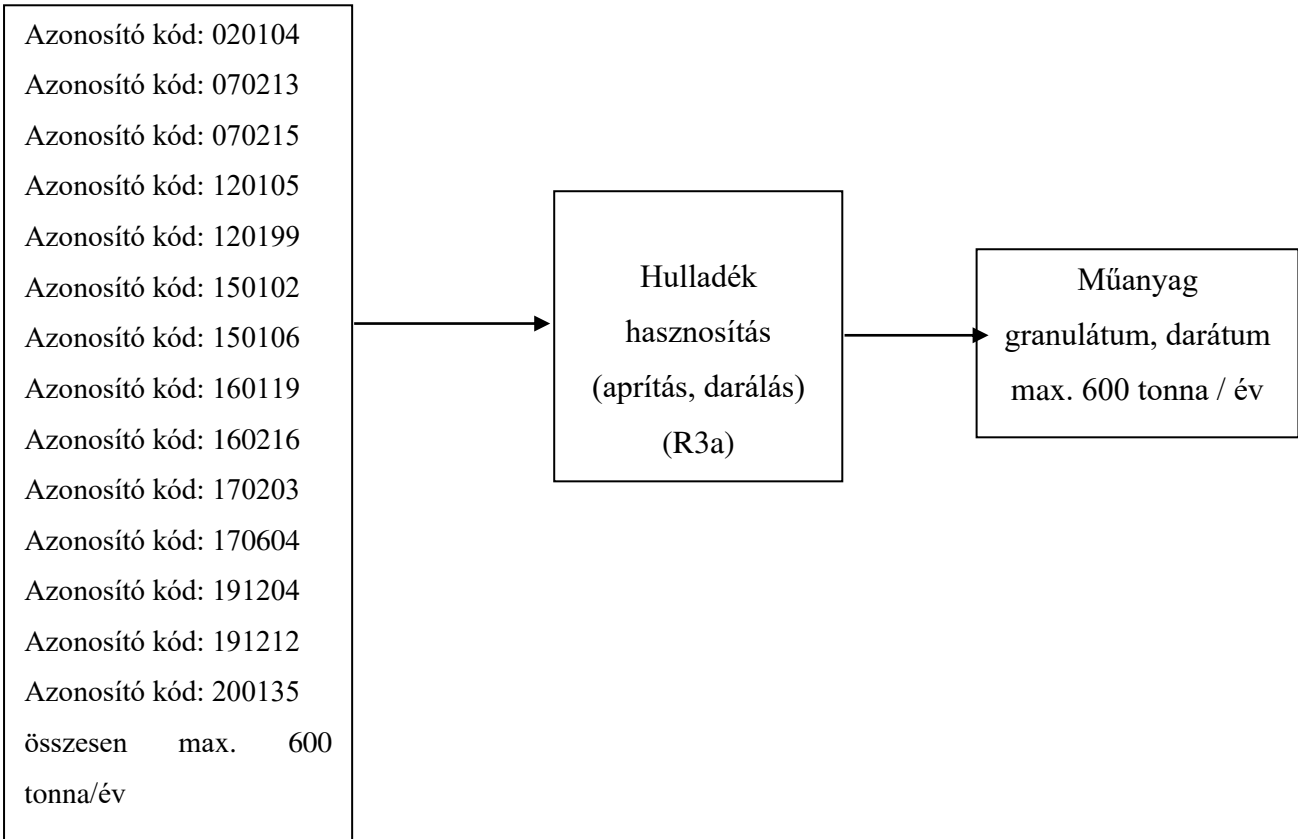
Azonosító kód: 020104
Azonosító kód: 070213
Azonosító kód: 070215
Azonosító kód: 120105
Azonosító kód: 120199
Azonosító kód: 150102
Azonosító kód: 150106
Azonosító kód: 160119
Azonosító kód: 160216
Azonosító kód: 170203
Azonosító kód: 170604
Azonosító kód: 191204
Azonosító kód: 191212
Azonosító kód: 200135
összesen max. 600 tonna/év

Hulladék hasznosítás (aprítás, darálás) (R3a)

Műanyag granulátum, darátum max. 600 tonna / év